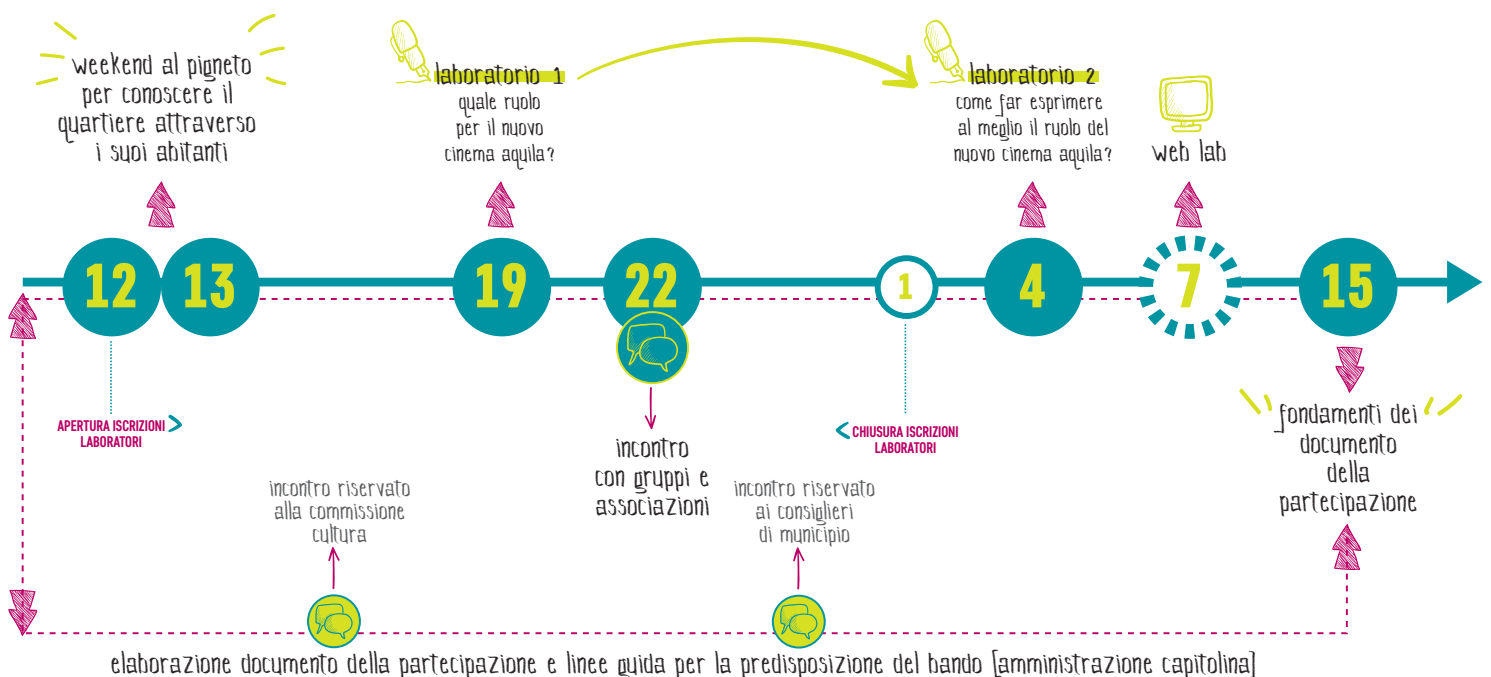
weekend al pigneto per conoscere il quartiere attraverso i suoi abitanti

laboratorio 1
quale ruolo per il nuovo cinema aquila?

laboratorio 2
come far esprimere al meglio il ruolo del nuovo cinema aquila?

web lab

12 13 19 22 1 4 7 15

APERTURA ISCRIZIONI LABORATORI

incontro con gruppi e associazioni

CHIUSURA ISCRIZIONI LABORATORI

fondamenti dei documento della partecipazione

incontro riservato alla commissione cultura

incontro riservato ai consiglieri di municipio

elaborazione documento della partecipazione e linee guida per la predisposizione del bando [amministrazione capitolina]